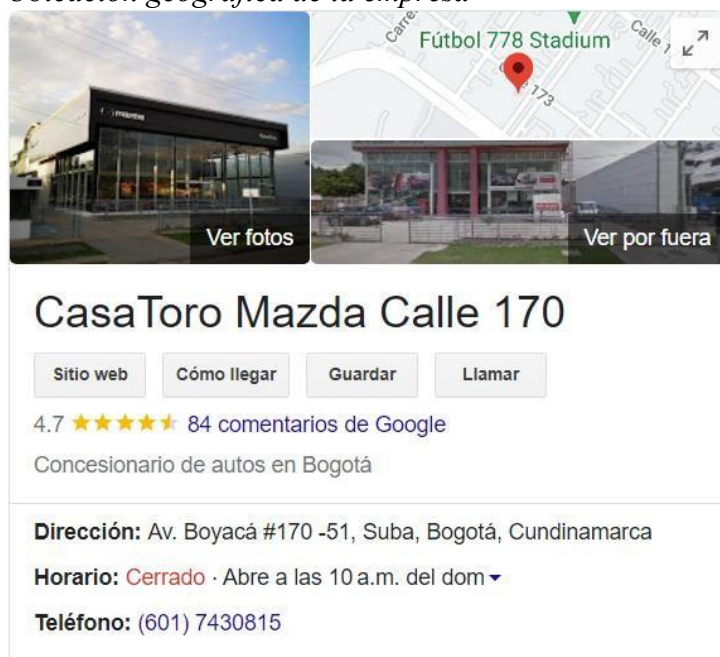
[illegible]

Fútbol 778 Stadium

Carre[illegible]

Calle 1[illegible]

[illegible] 173

Ver fotos

Ver por fuera

CasaToro Mazda Calle 170

Sitio web

Cómo llegar

Guardar

Llamar

4.7 ★★★★★ 84 comentarios de Google

Concesionario de autos en Bogotá

Dirección: Av. Boyacá #170 -51, Suba, Bogotá, Cundinamarca

Horario: Cerrado · Abre a las 10 a.m. del dom

Teléfono: (601) 7430815